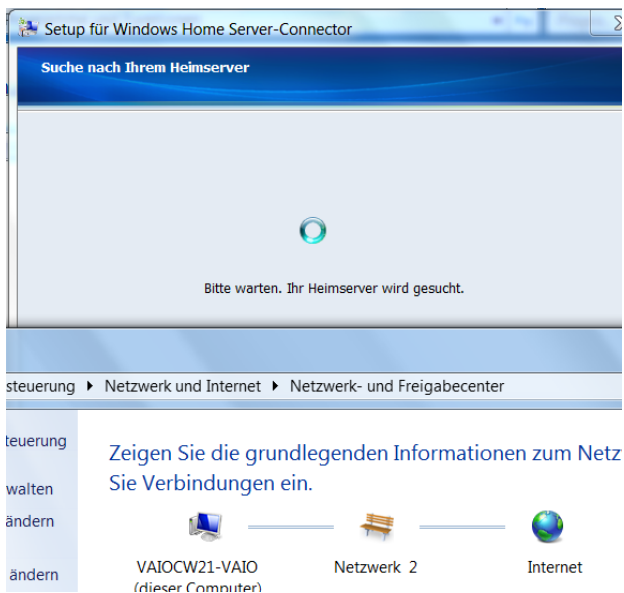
Setup für Windows Home Server-Connector

Suche nach Ihrem Heimserver

Bitte warten. Ihr Heimserver wird gesucht.

steuerung ▸ Netzwerk und Internet ▸ Netzwerk- und Freigabecenter

steuerung

walten

ändern

ändern

Zeigen Sie die grundlegenden Informationen zum Netz Sie Verbindungen ein.

VAIOCW21-VAIO (dieser Computer)

Netzwerk 2

Internet